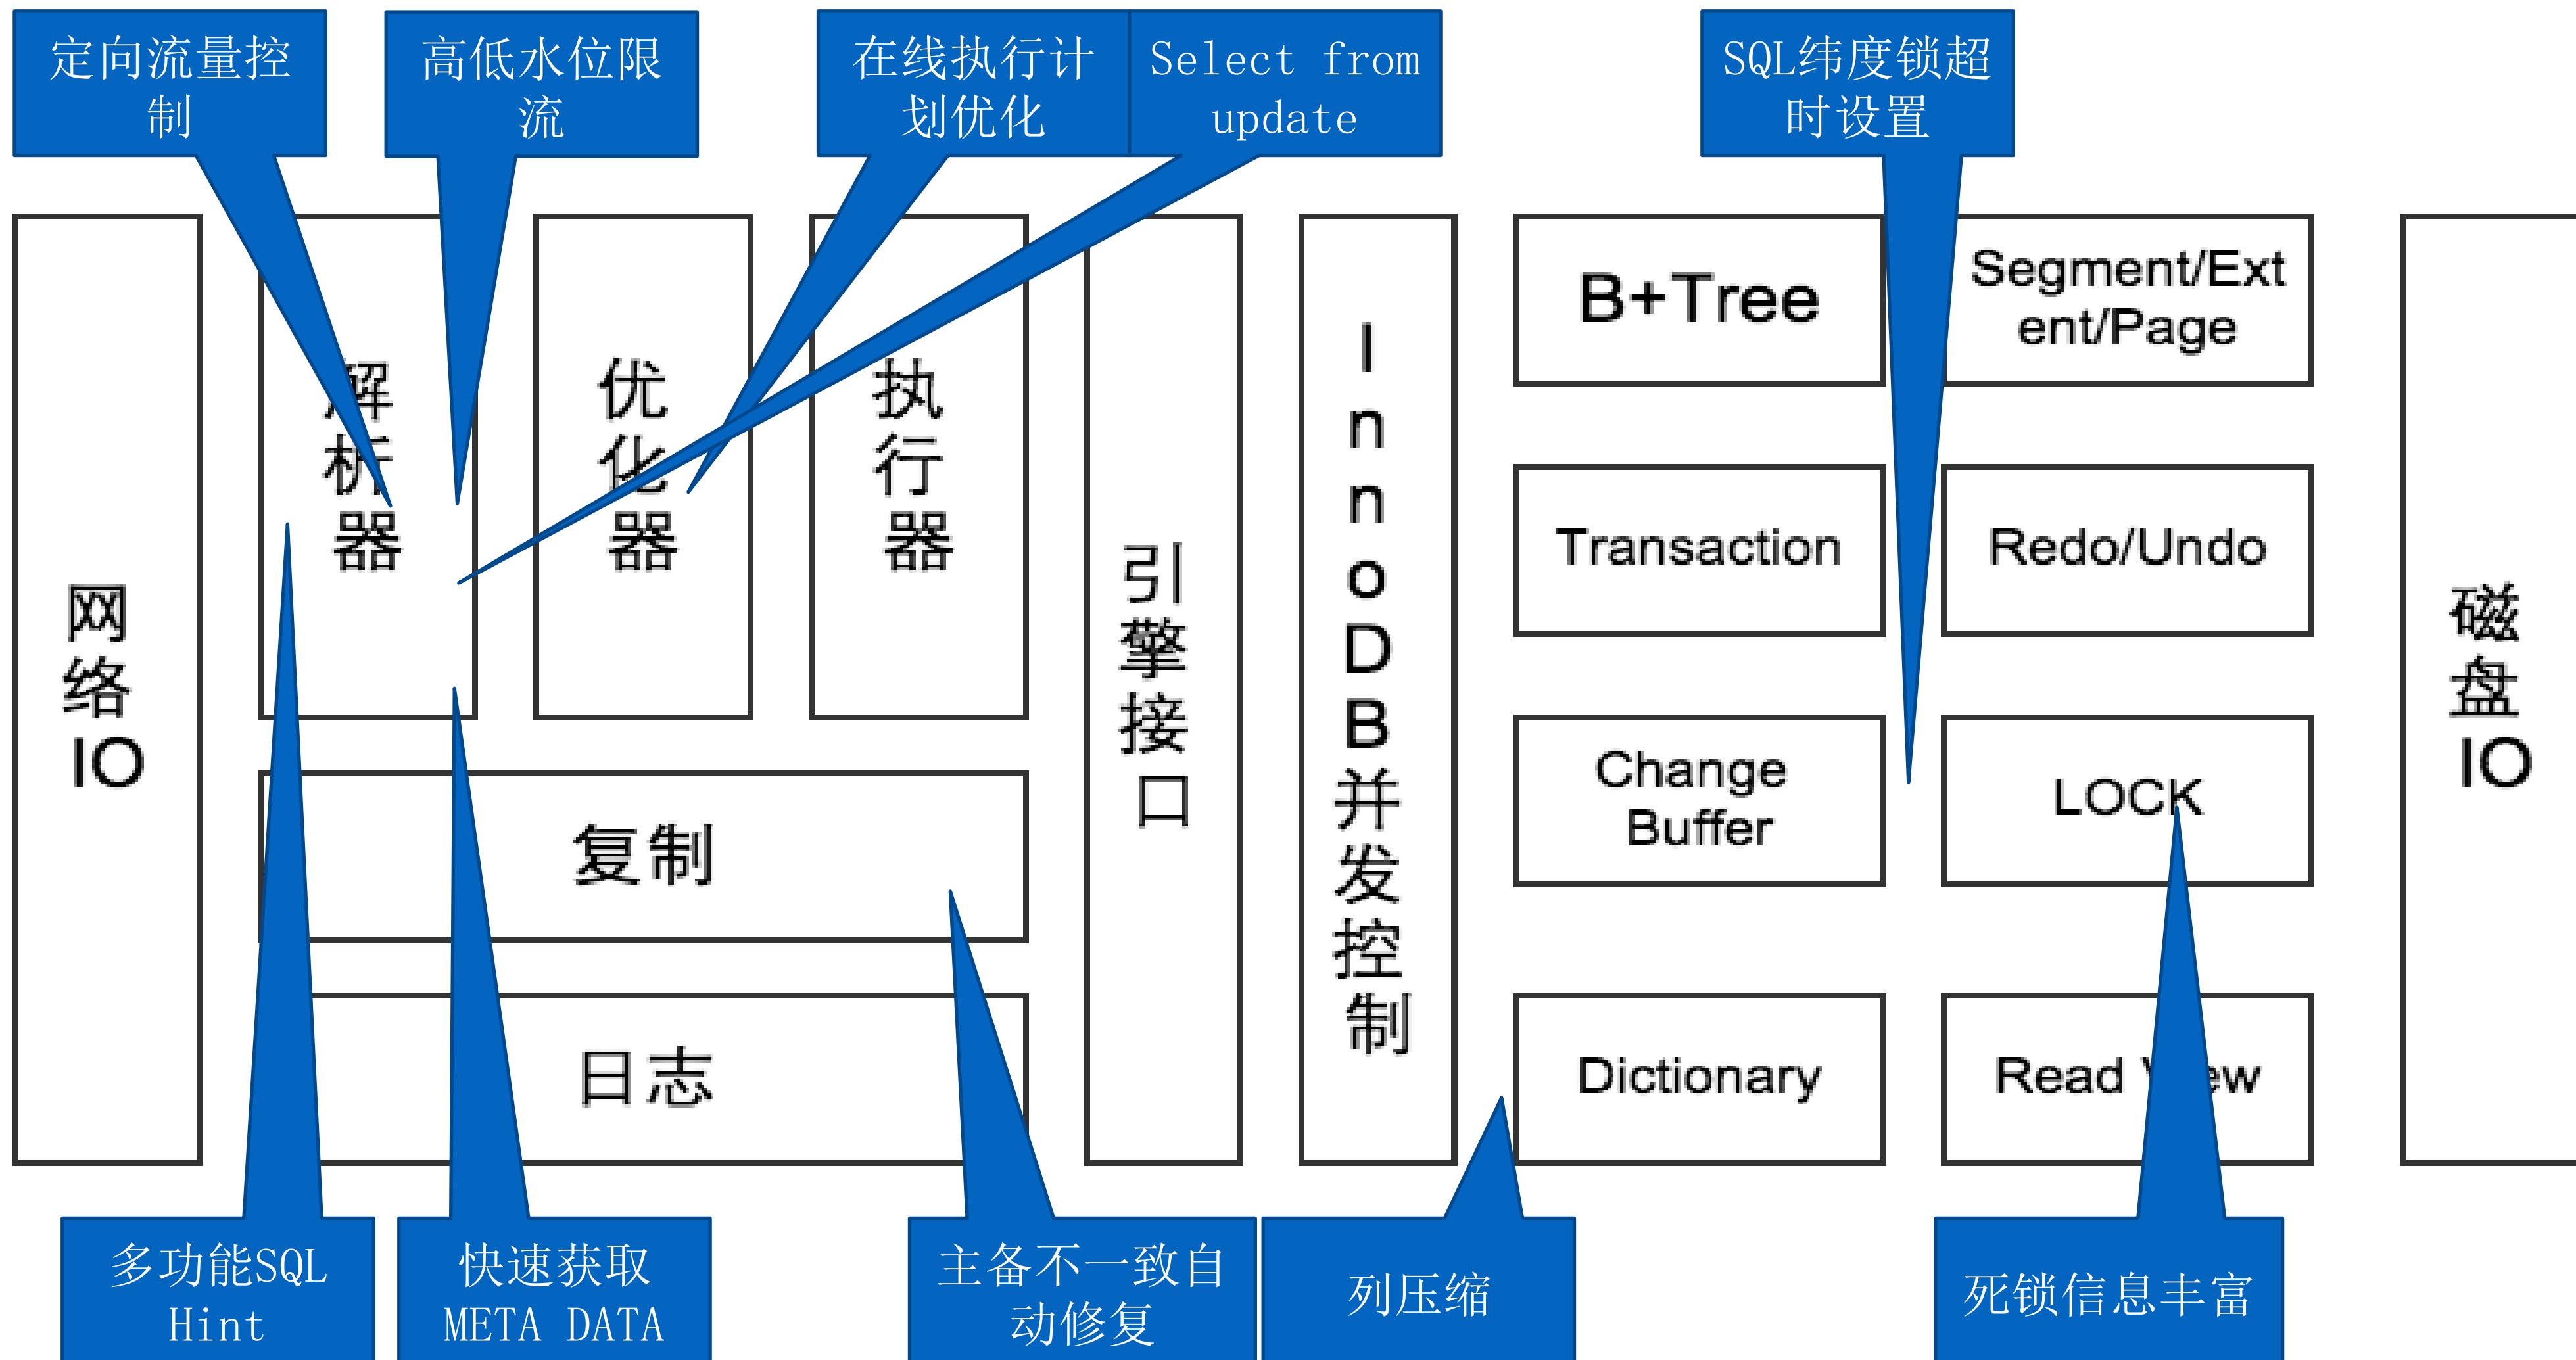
定向流量控制

高低水位限流

在线执行计划优化

Select from update

SQL纬度锁超时设置

网络IO

解析器

优化器

执行器

引擎接口

InnoDB并发控制

B+Tree

Segment/Extent/Page

Transaction

Redo/Undo

Change Buffer

LOCK

Dictionary

Read View

磁盘IO

复制

日志

多功能SQL Hint

快速获取META DATA

主备不一致自动修复

列压缩

死锁信息丰富